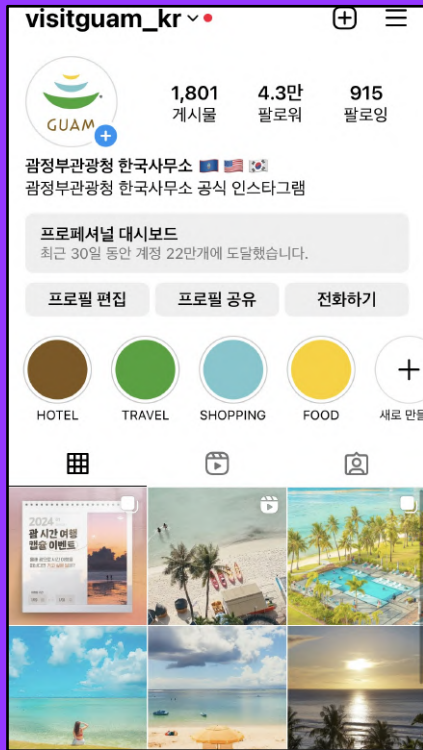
visitguam_kr

GUAM

1,801
게시물

4.3만
팔로워

915
팔로잉

괌정부관광청 한국사무소 🇬🇺 🇺🇸 🇰🇷
괌정부관광청 한국사무소 공식 인스타그램

프로페셔널 대시보드
최근 30일 동안 계정 22만개에 도달했습니다.

프로필 편집
프로필 공유
전화하기

HOTEL
TRAVEL
SHOPPING
FOOD
새로 만들

2024
괌 시간 여행
캠핑 이벤트
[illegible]